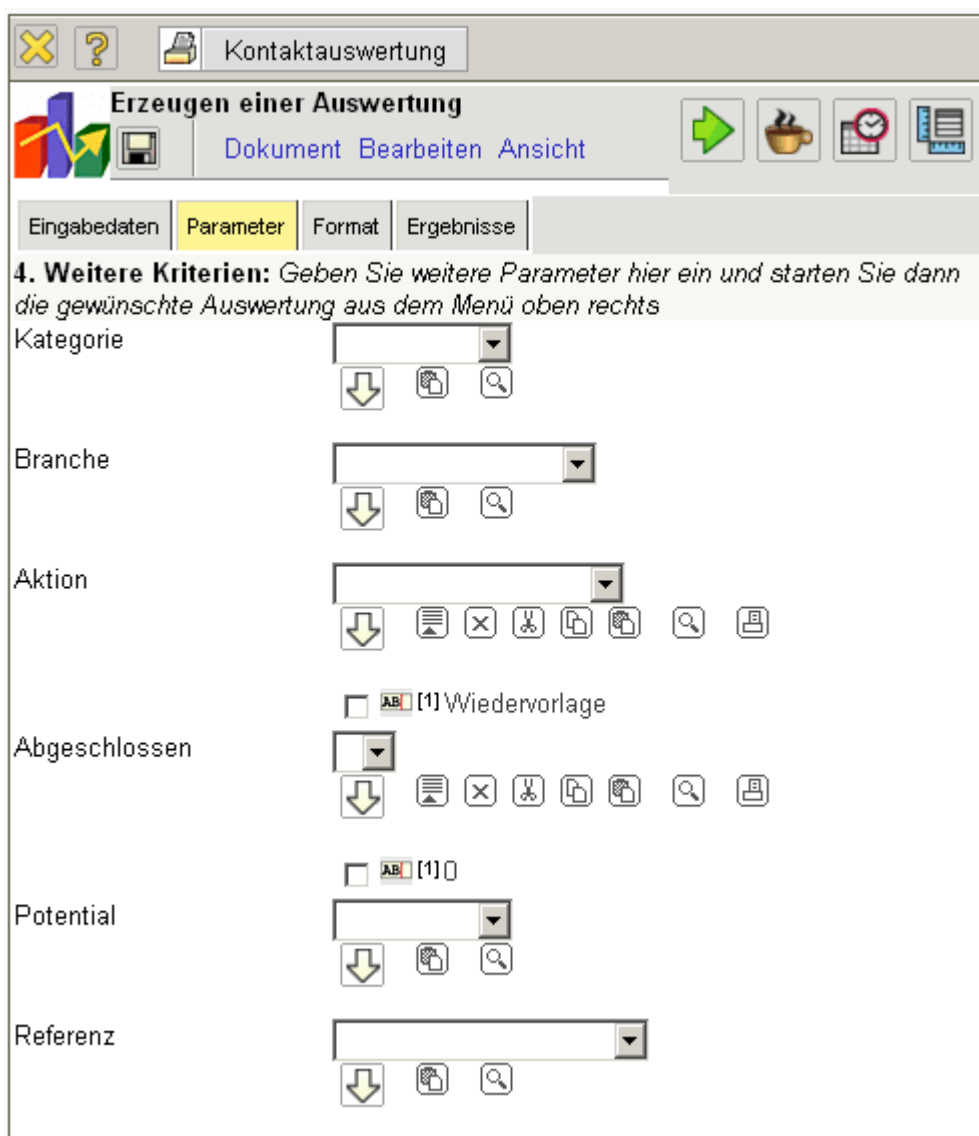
Kontaktauswertung

Erzeugen einer Auswertung

Dokument Bearbeiten Ansicht

Eingabedaten Parameter Format Ergebnisse

**4. Weitere Kriterien:** *Geben Sie weitere Parameter hier ein und starten Sie dann die gewünschte Auswertung aus dem Menü oben rechts*

Kategorie

Branche

Aktion

AB [1] Wiedervorlage

Abgeschlossen

AB [1] 0

Potential

Referenz